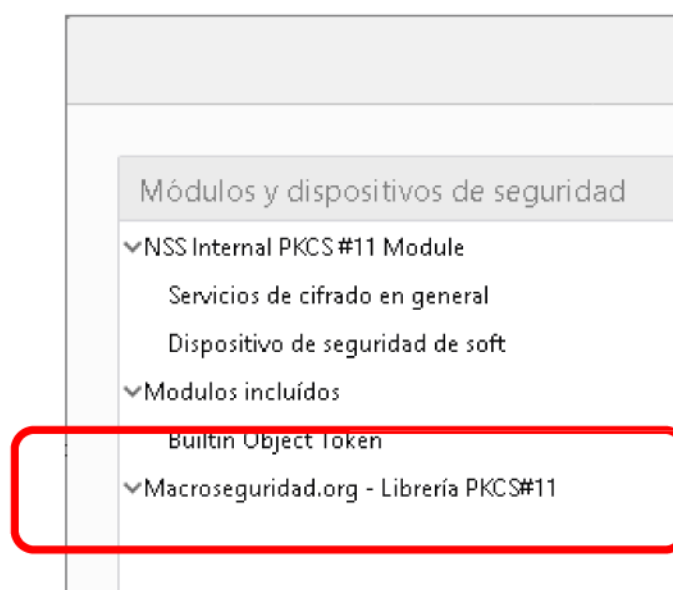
Módulos y dispositivos de seguridad

NSS Internal PKCS #11 Module

Servicios de cifrado en general

Dispositivo de seguridad de soft

Modulos incluídos

Builtin Object Token

Macroseguridad.org - Librería PKCS#11